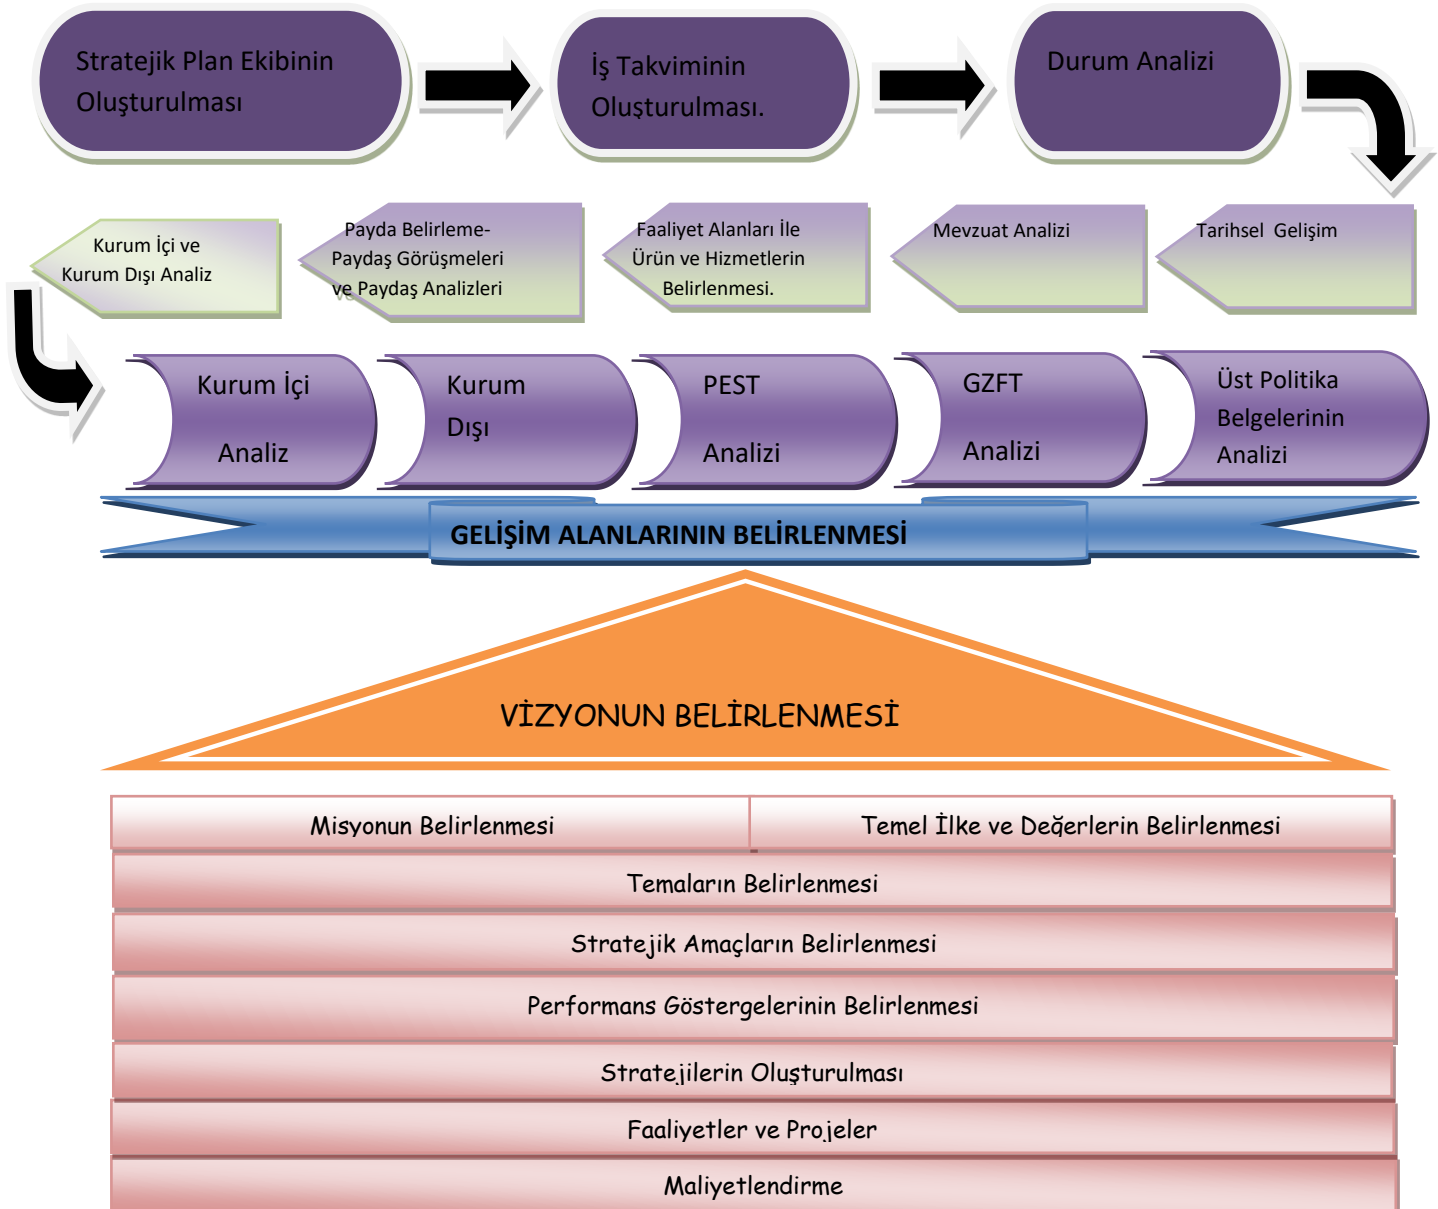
Stratejik Plan Ekibinin Oluşturulması

İş Takviminin Oluşturulması.

Durum Analizi

Tarihsel Gelişim

Mevzuat Analizi

Faaliyet Alanları İle Ürün ve Hizmetlerin Belirlenmesi.

Payda Belirleme-Paydaş Görüşmeleri ve Paydaş Analizleri

Kurum İçi ve Kurum Dışı Analiz

Kurum İçi Analiz

Kurum Dışı

PEST Analizi

GZFT Analizi

Üst Politika Belgelerinin Analizi

GELİŞİM ALANLARININ BELİRLENMESİ

VİZYONUN BELİRLENMESİ

| Misyonun Belirlenmesi | Temel İlke ve Değerlerin Belirlenmesi |
|---|---|

Temaların Belirlenmesi

Stratejik Amaçların Belirlenmesi

Performans Göstergelerinin Belirlenmesi

Stratejilerin Oluşturulması

Faaliyetler ve Projeler

Maliyetlendirme